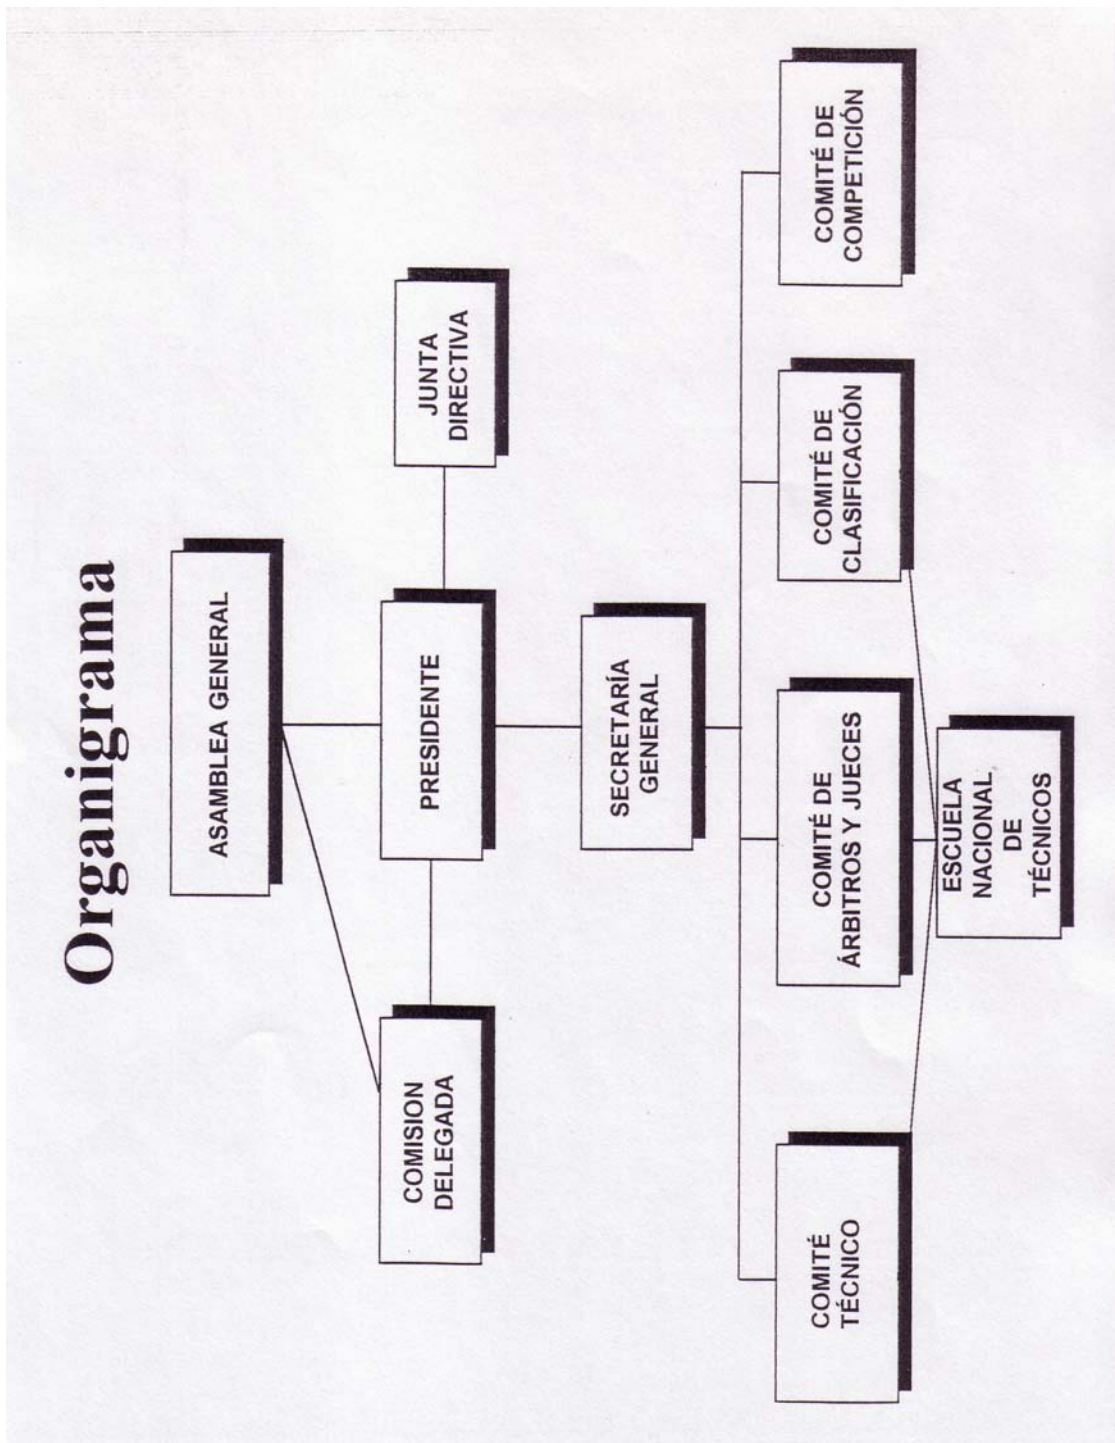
Organigrama

ASAMBLEA GENERAL

JUNTA DIRECTIVA

PRESIDENTE

COMISION DELEGADA

SECRETARÍA GENERAL

COMITÉ DE COMPETICIÓN

COMITÉ DE CLASIFICACIÓN

COMITÉ DE ÁRBITROS Y JUECES

COMITÉ TÉCNICO

ESCUELA NACIONAL DE TÉCNICOS